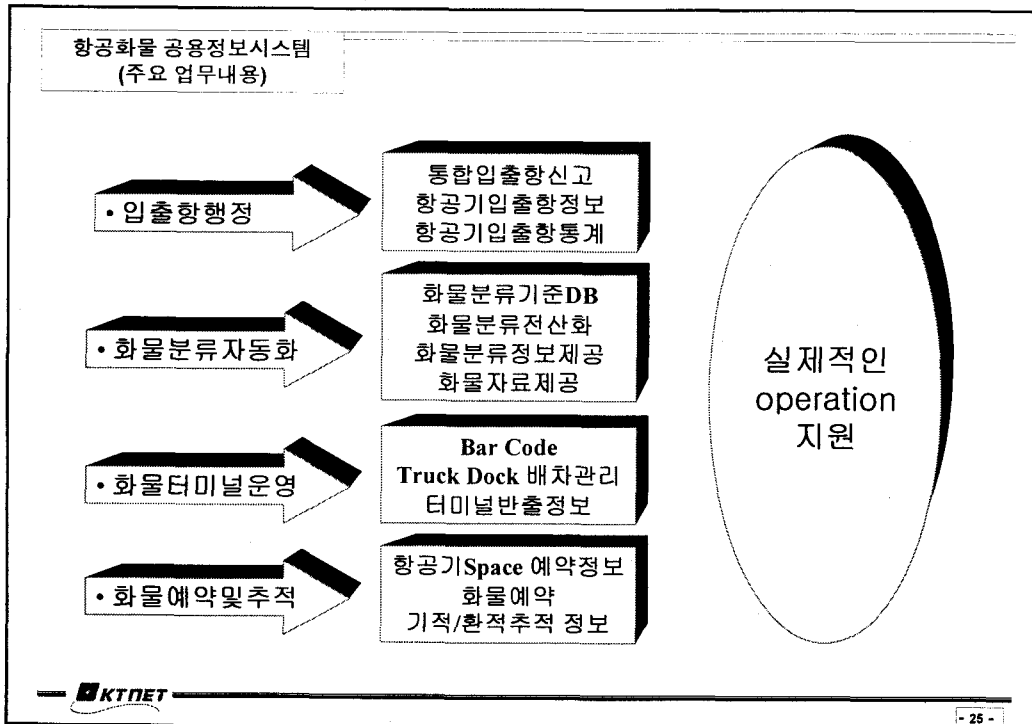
항공화물 공용정보시스템
(주요 업무내용)

• 입출항행정

통합입출항신고
항공기입출항정보
항공기입출항통계

• 화물분류자동화

화물분류기준DB
화물분류전산화
화물분류정보제공
화물자료제공

• 화물터미널운영

Bar Code
Truck Dock 배차관리
터미널반출정보

• 화물예약및추적

항공기Space 예약정보
화물예약
기적/환적추적 정보

실제적인
operation
지원

KTNET

- 25 -